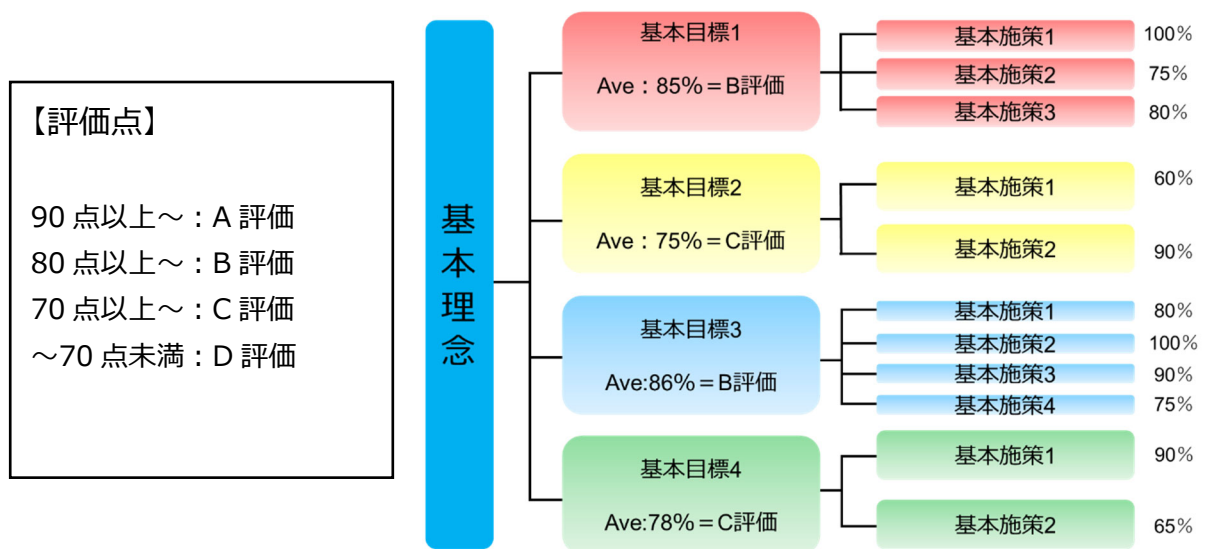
【評価点】

90 点以上～：A 評価
80 点以上～：B 評価
70 点以上～：C 評価
～70 点未満：D 評価

基本理念

基本目標1
Ave：85%＝B評価

基本施策1 100%
基本施策2 75%
基本施策3 80%

基本目標2
Ave：75%＝C評価

基本施策1 60%
基本施策2 90%

基本目標3
Ave:86%＝B評価

基本施策1 80%
基本施策2 100%
基本施策3 90%
基本施策4 75%

基本目標4
Ave:78%＝C評価

基本施策1 90%
基本施策2 65%